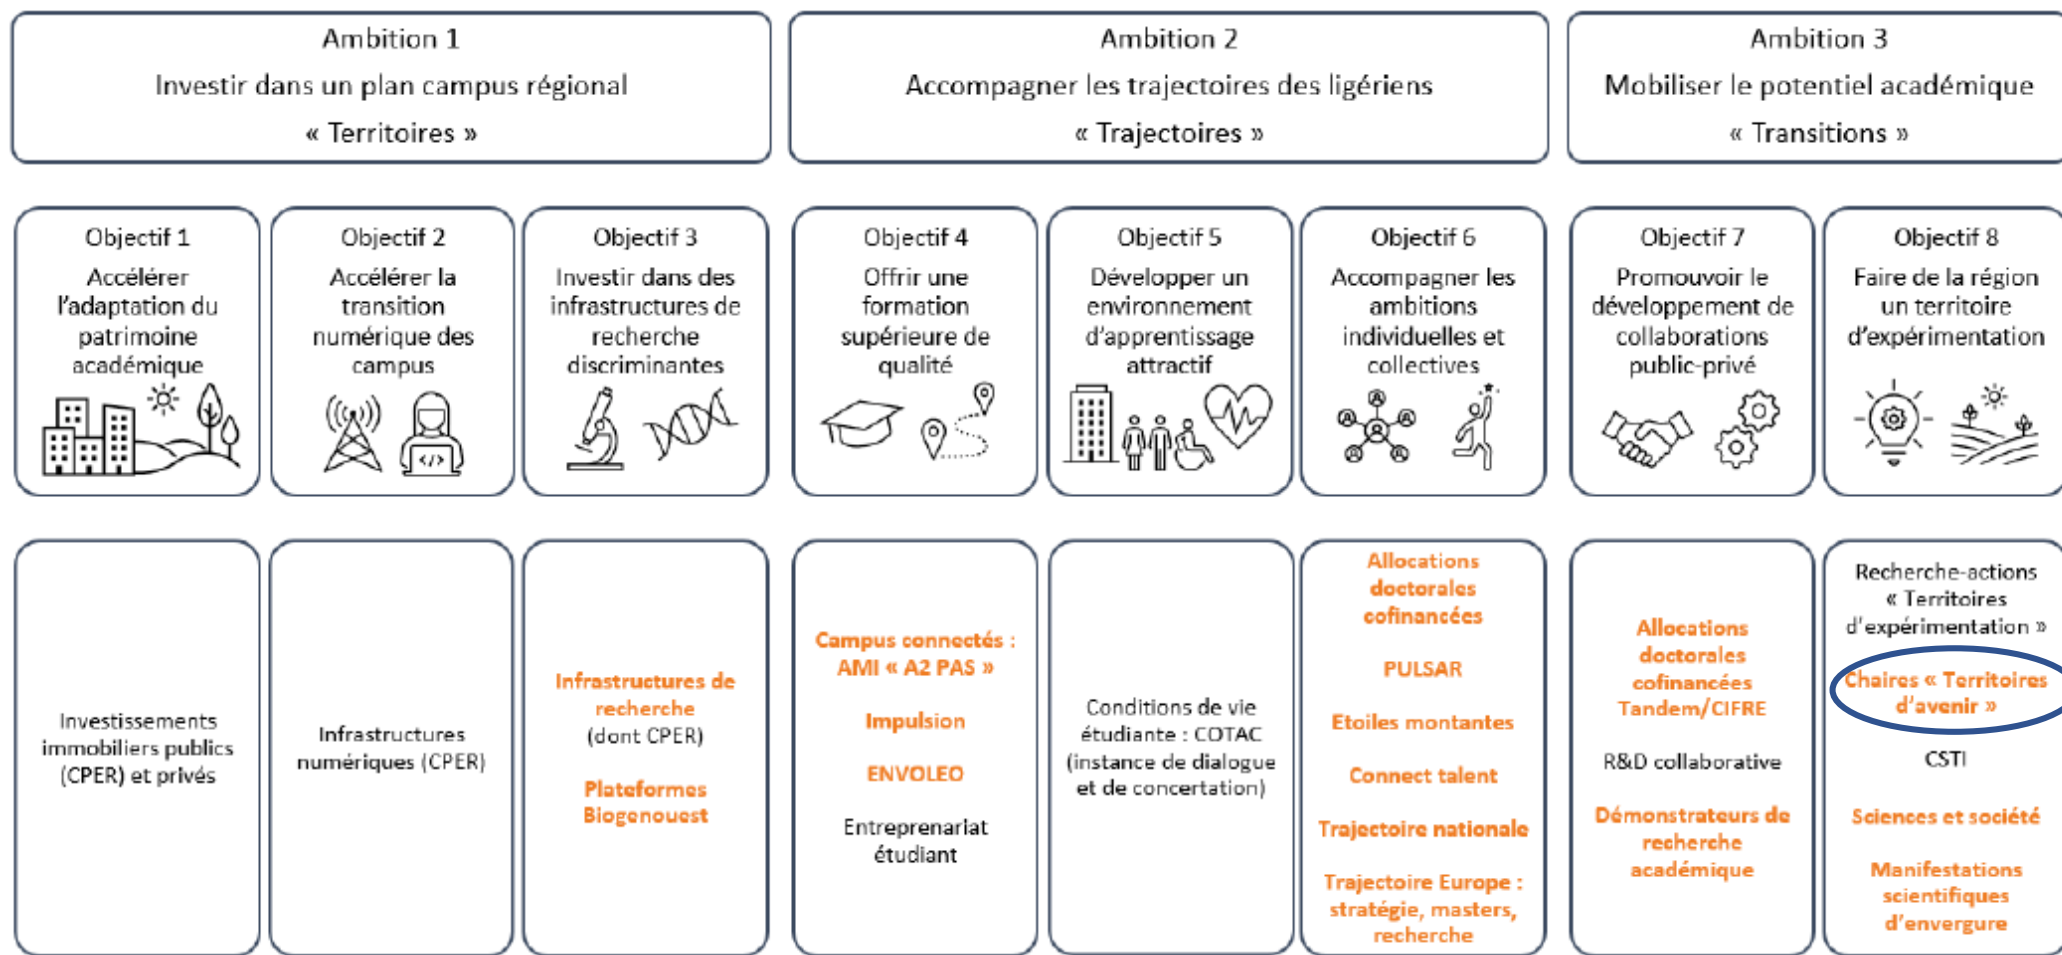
Ambition 1
Investir dans un plan campus régional
« Territoires »

Ambition 2
Accompagner les trajectoires des ligériens
« Trajectoires »

Ambition 3
Mobiliser le potentiel académique
« Transitions »

Objectif 1
Accélérer l'adaptation du patrimoine académique

Objectif 2
Accélérer la transition numérique des campus

Objectif 3
Investir dans des infrastructures de recherche discriminantes

Objectif 4
Offrir une formation supérieure de qualité

Objectif 5
Développer un environnement d'apprentissage attractif

Objectif 6
Accompagner les ambitions individuelles et collectives

Objectif 7
Promouvoir le développement de collaborations public-privé

Objectif 8
Faire de la région un territoire d'expérimentation

Investissements immobiliers publics (CPER) et privés

Infrastructures numériques (CPER)

Infrastructures de recherche (dont CPER)

Plateformes Biogenouest

Campus connectés : AMI « A2 PAS »

Impulsion

ENVOLEO

Entreprenariat étudiant

Conditions de vie étudiante : COTAC (instance de dialogue et de concertation)

Allocations doctorales cofinancées

PULSAR

Etoiles montantes

Connect talent

Trajectoire nationale

Trajectoire Europe : stratégie, masters, recherche

Allocations doctorales cofinancées Tandem/CIFRE

R&D collaborative

Démonstrateurs de recherche académique

Recherche-actions « Territoires d'expérimentation »

Chaires « Territoires d'avenir »

CSTI

Sciences et société

Manifestations scientifiques d'envergure